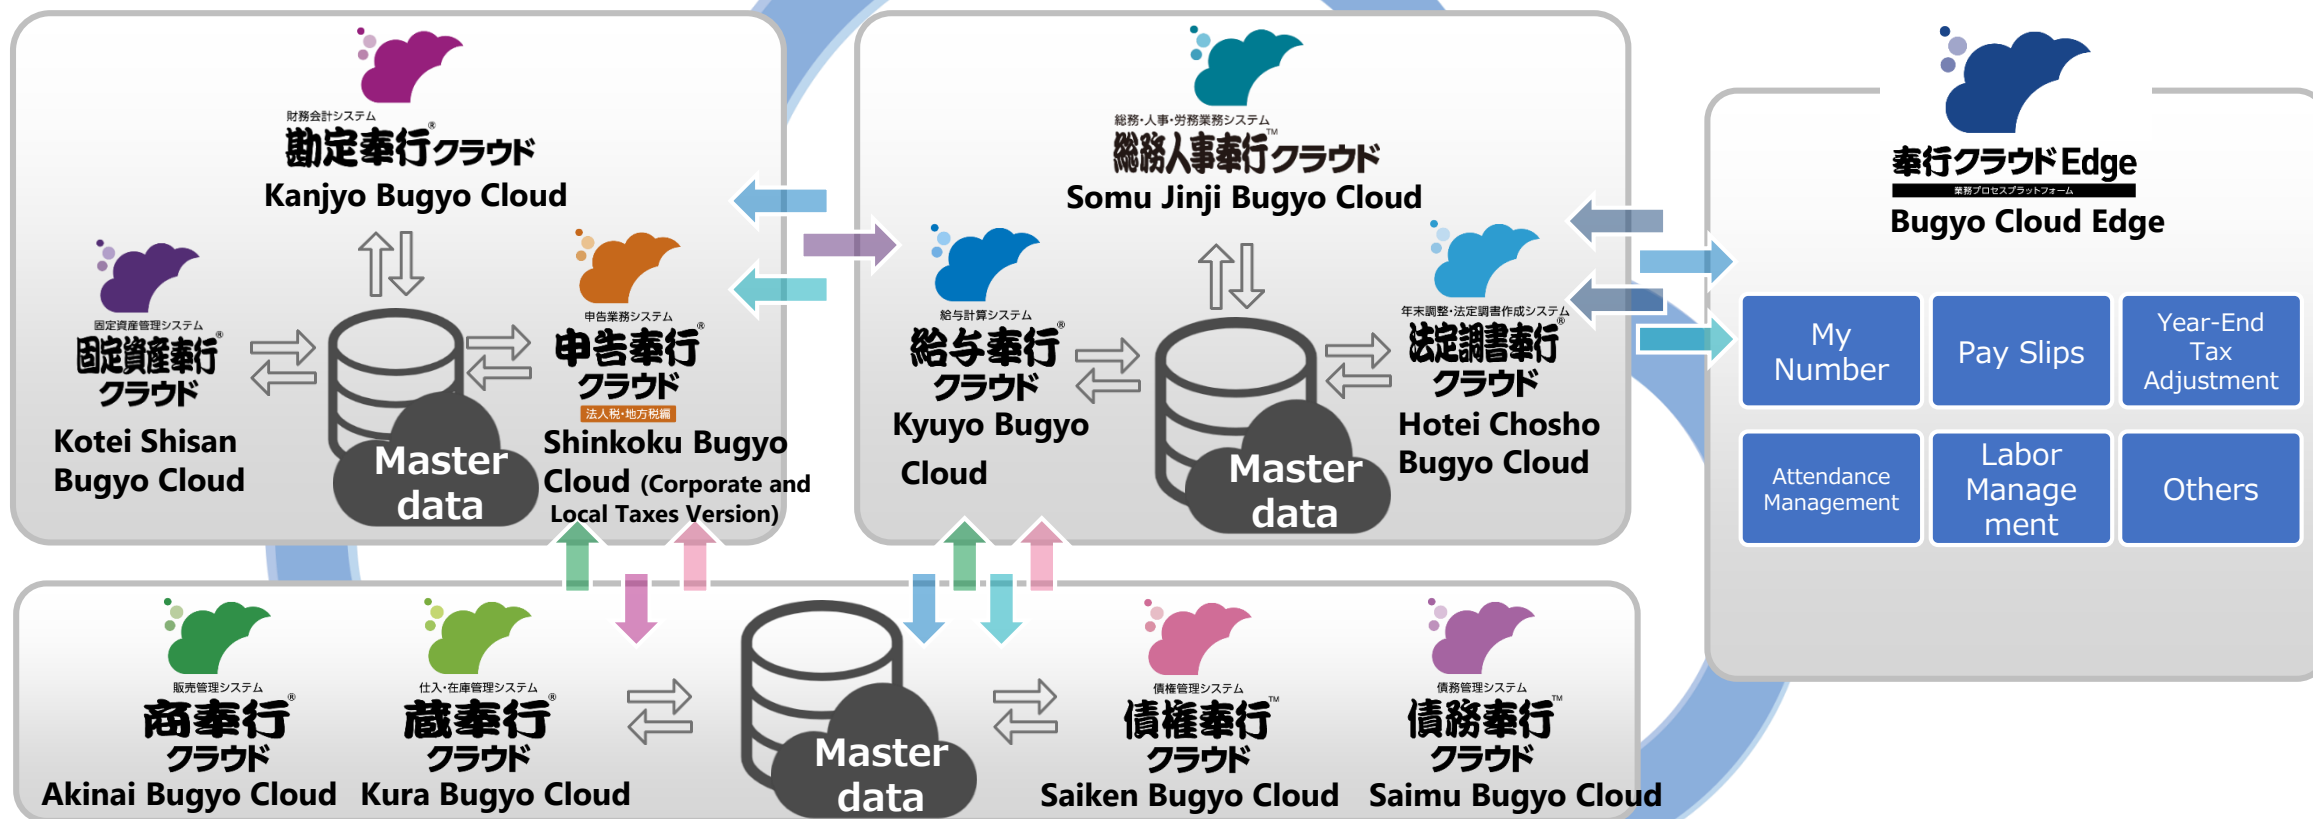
財務会計システム
勘定奉行®クラウド
Kanjyo Bugyo Cloud

固定資産管理システム
固定資産奉行®クラウド
Kotei Shisan Bugyo Cloud

Master data

申告業務システム
申告奉行®クラウド
法人税・地方税編
Shinkoku Bugyo Cloud (Corporate and Local Taxes Version)

総務・人事・労務業務システム
総務人事奉行™クラウド
Somu Jinji Bugyo Cloud

給与計算システム
給与奉行®クラウド
Kyuyo Bugyo Cloud

Master data

年末調整・法定調書作成システム
法定調書奉行®クラウド
Hotei Chosho Bugyo Cloud

奉行クラウドEdge
業務プロセスプラットフォーム
Bugyo Cloud Edge

| My Number | Pay Slips | Year-End Tax Adjustment |
|---|---|---|
| Attendance Management | Labor Manage ment | Others |

販売管理システム
商奉行®クラウド
Akinai Bugyo Cloud

仕入・在庫管理システム
蔵奉行®クラウド
Kura Bugyo Cloud

Master data

債権管理システム
債権奉行™クラウド
Saiken Bugyo Cloud

債務管理システム
債務奉行™クラウド
Saimu Bugyo Cloud